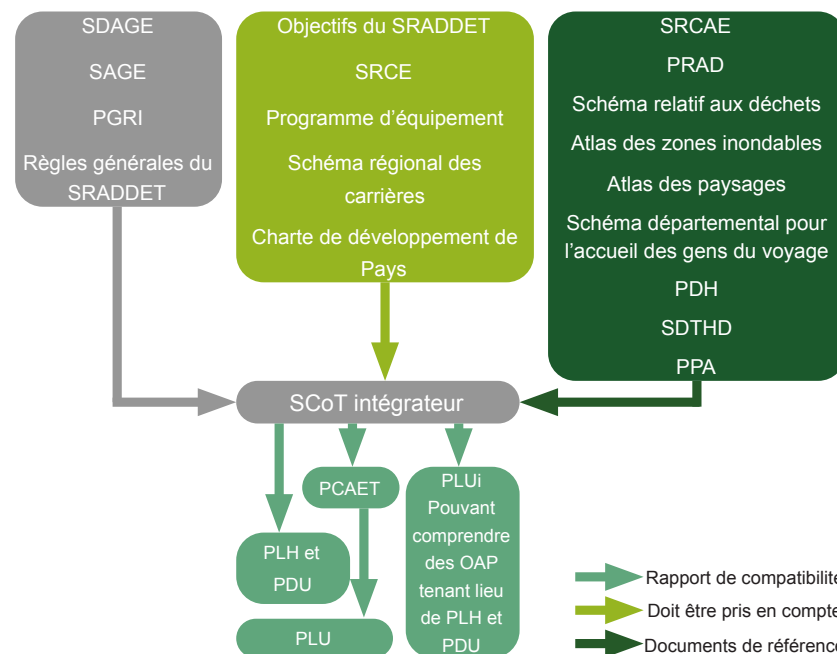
SDAGE

SAGE

PGRI

Règles générales du SRADDET

Objectifs du SRADDET

SRCE

Programme d'équipement

Schéma régional des carrières

Charte de développement de Pays

SRCAE

PRAD

Schéma relatif aux déchets

Atlas des zones inondables

Atlas des paysages

Schéma départemental pour l'accueil des gens du voyage

PDH

SDTHD

PPA

SCoT intégrateur

PCAET

PLH et PDU

PLU

PLUi Pouvant comprendre des OAP tenant lieu de PLH et PDU

Rapport de compatibilit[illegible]

Doit être pris en compt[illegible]

Documents de référenc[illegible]